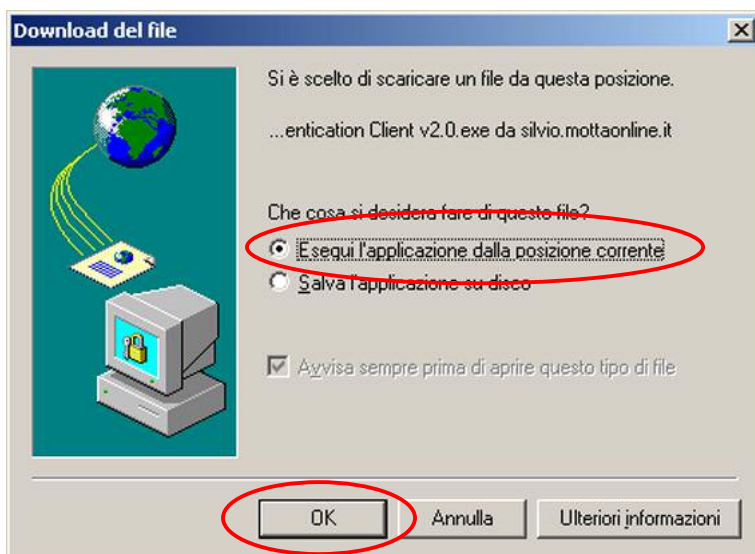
Download del file

Si è scelto di scaricare un file da questa posizione.

...entication Client v2.0.exe da silvio.mottaonline.it

Che cosa si desidera fare di questo file?

Esegui l'applicazione dalla posizione corrente

Salva l'applicazione su disco

Avvisa sempre prima di aprire questo tipo di file

OK

Annulla

Ulteriori informazioni